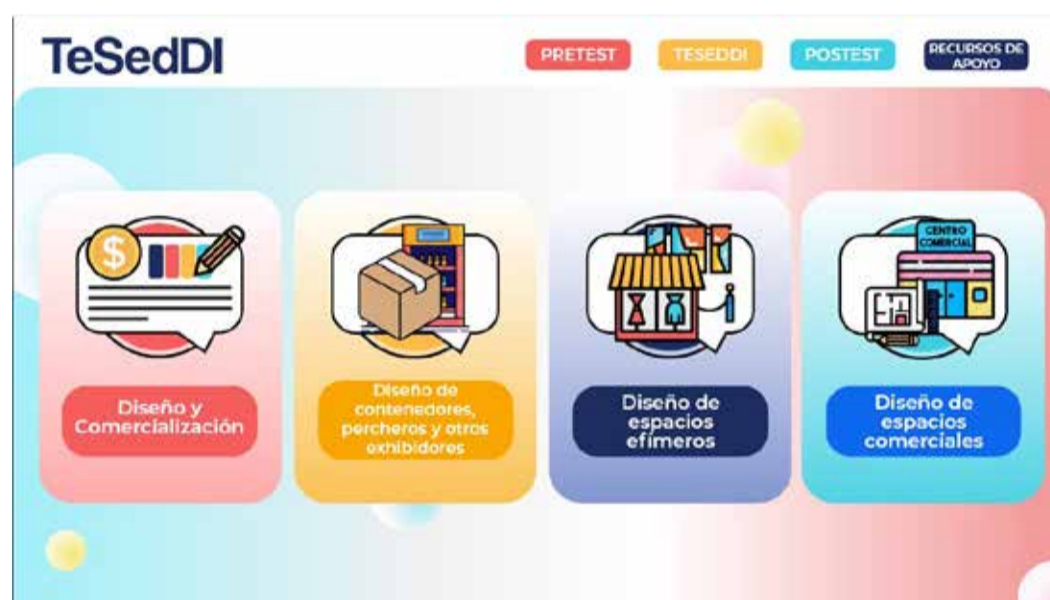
TeSedDI

PRETEST TESEDDI POSTEST RECURSOS DE APOYO

$

Diseño y Comercialización

Diseño de contenedores, percheros y otros exhibidores

Diseño de espacios efímeros

CENTRO COMERCIAL

Diseño de espacios comerciales